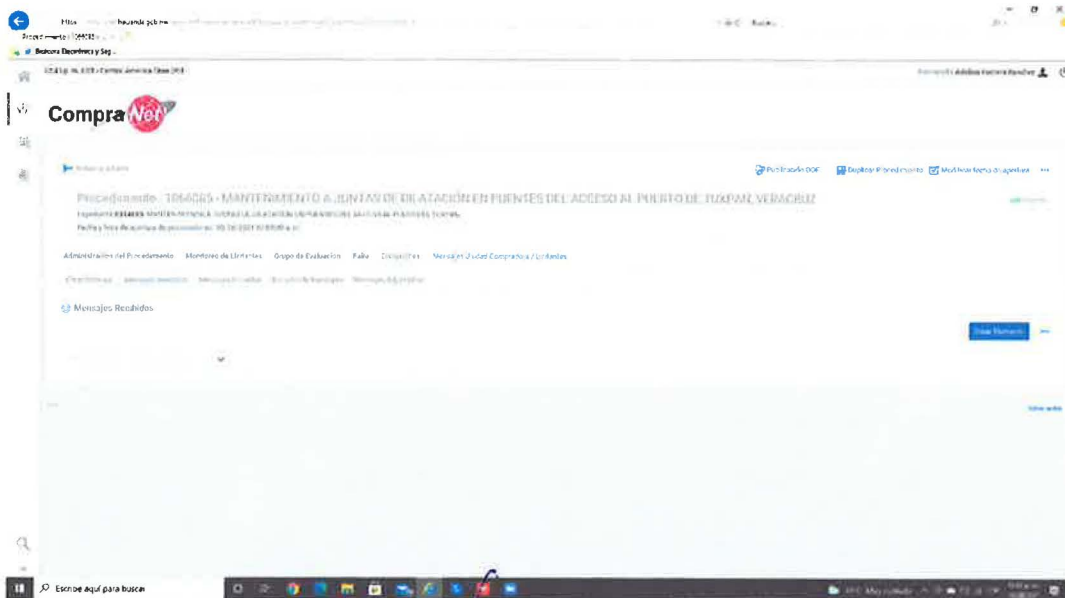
https://...hacienda.gob.mx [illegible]

Procedimiento 1066065 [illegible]

Bestcora Electrónica y Seg...

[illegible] Centro SCT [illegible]

Bienvenido Adolfo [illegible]

CompraNet

Volver a Inicio

Publicación DOF

Duplicar Procedimiento

Modificar fecha de apertura

Procedimiento - 1066065 - MANTENIMIENTO A JUNTAS DE DILATACIÓN EN PUENTES DEL ACCESO AL PUERTO DE TUXPAN, VERACRUZ

Expediente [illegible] MANTENIMIENTO A JUNTAS DE DILATACIÓN EN PUENTES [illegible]

Fecha y hora de apertura de proposiciones: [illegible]

Administradores del Procedimiento

Monitores de Licitantes

Grupo de Evaluación

Pagos

Delegaciones

Mensajes Unidad Compradora / Licitantes

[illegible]

Mensajes Recibidos

Crear Mensaje

Escribe aquí para buscar

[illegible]